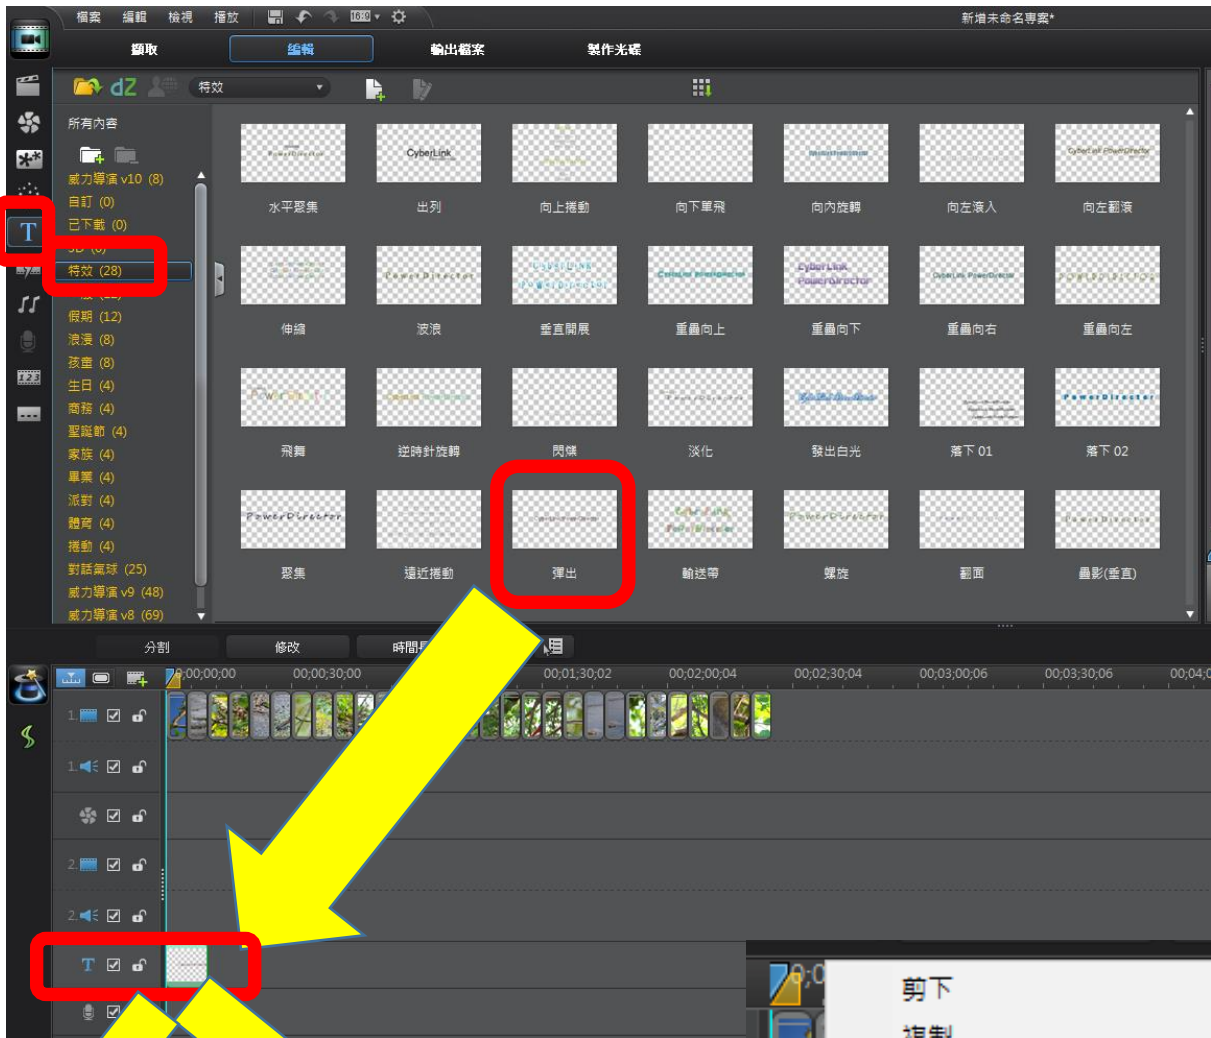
檔案 編輯 檢視 播放

新增未命名專案*

擷取 編輯 輸出檔案 製作光碟

特效

所有內容

威力導演 v10 (8)
自訂 (0)
已下載 (0)
3D (0)
特效 (28)
假期 (12)
浪漫 (8)
孩童 (8)
生日 (4)
商務 (4)
聖誕節 (4)
家族 (4)
畢業 (4)
派對 (4)
體育 (4)
播動 (4)
對話氣球 (25)
威力導演 v9 (48)
威力導演 v8 (69)

水平聚集 出列 向上播動 向下單飛 向內旋轉 向左滾入 向左翻滾
伸縮 波浪 垂直開展 重疊向上 重疊向下 重疊向右 重疊向左
飛舞 逆時針旋轉 閃爍 淡化 發出白光 落下 01 落下 02
聚集 遠近播動 彈出 輸送帶 螺旋 翻面 疊影(垂直)

分割 修改 時間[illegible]

00;00;00;00 00;00;30;00 00;01;30;02 00;02;00;04 00;02;30;04 00;03;00;06 00;03;30;06 00;04;0

剪下
複製